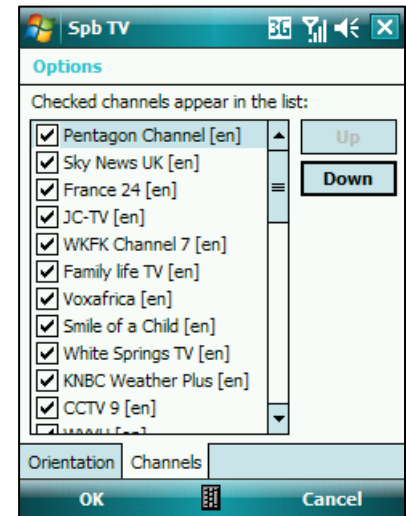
Spb TV

3G

Options

Checked channels appear in the list:

Pentagon Channel [en]
Sky News UK [en]
France 24 [en]
JC-TV [en]
WKFK Channel 7 [en]
Family life TV [en]
Voxafrica [en]
Smile of a Child [en]
White Springs TV [en]
KNBC Weather Plus [en]
CCTV 9 [en]
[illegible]

Up
Down

Orientation
Channels

OK
Cancel